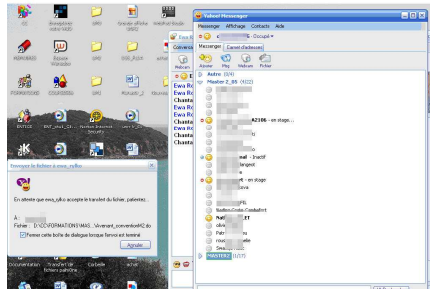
Yahoo! Messenger
Messenger Affichage Contacts Aide
Occupé
Messages Carnet d'adresses
Webcam Ajouter Ping Webcam Fichier
Autre (0/4)
Master 2_05 (4/22)
A2106 - en stage ...
mel - Inactif
t - en stage ...
t - en stage
MASTER2 (1/17)
Ewa Ro
Ewa Ro
Chanta
Chanta
Ewa Ro
Chanta
Chanta
Envoyer le fichier à ewa_rafko
En attente que ewa_rafko accepte le transfert du fichier, patientez...
À :
Fichier : [C:\C\FORMATIONS\MAS...\Avenant_convention42.do
Fermer cette boîte de dialogue lorsque l'envoi est terminé
Annuler
Documentation
Transfert de fichiers patrimoine
Corbeille